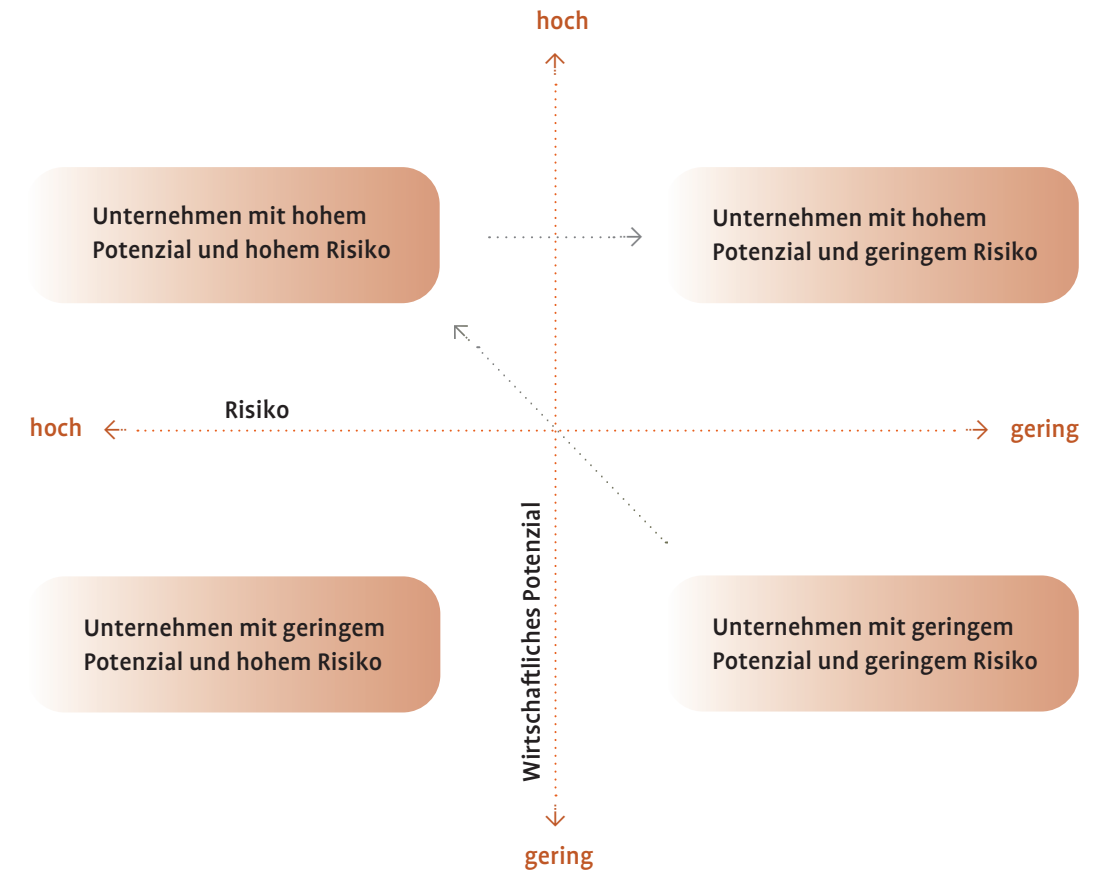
hoch

Unternehmen mit hohem Potenzial und hohem Risiko

Unternehmen mit hohem Potenzial und geringem Risiko

Risiko

hoch

gering

Wirtschaftliches Potenzial

Unternehmen mit geringem Potenzial und hohem Risiko

Unternehmen mit geringem Potenzial und geringem Risiko

gering